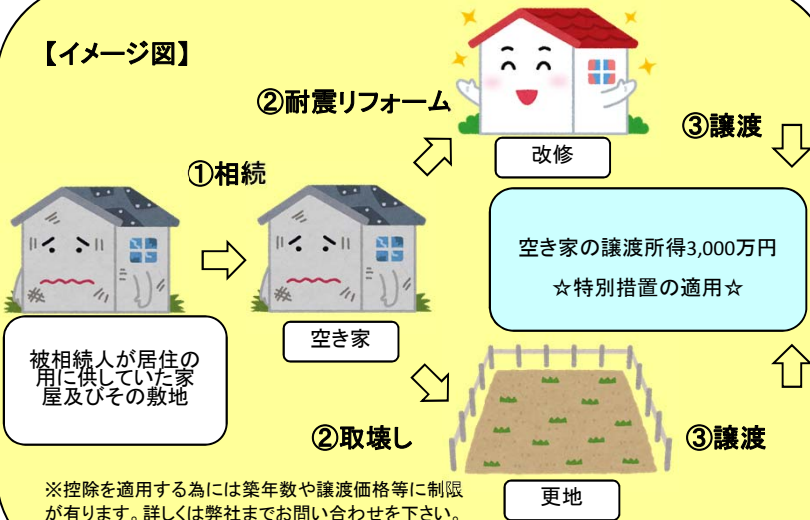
【イメージ図】

②耐震リフォーム

改修

③譲渡

①相続

空き家の譲渡所得3,000万円

☆特別措置の適用☆

空き家

被相続人が居住の用に供していた家屋及びその敷地

②取壊し

③譲渡

※控除を適用する為には築年数や譲渡価格等に制限が有ります。詳しくは弊社までお問い合わせを下さい。

更地